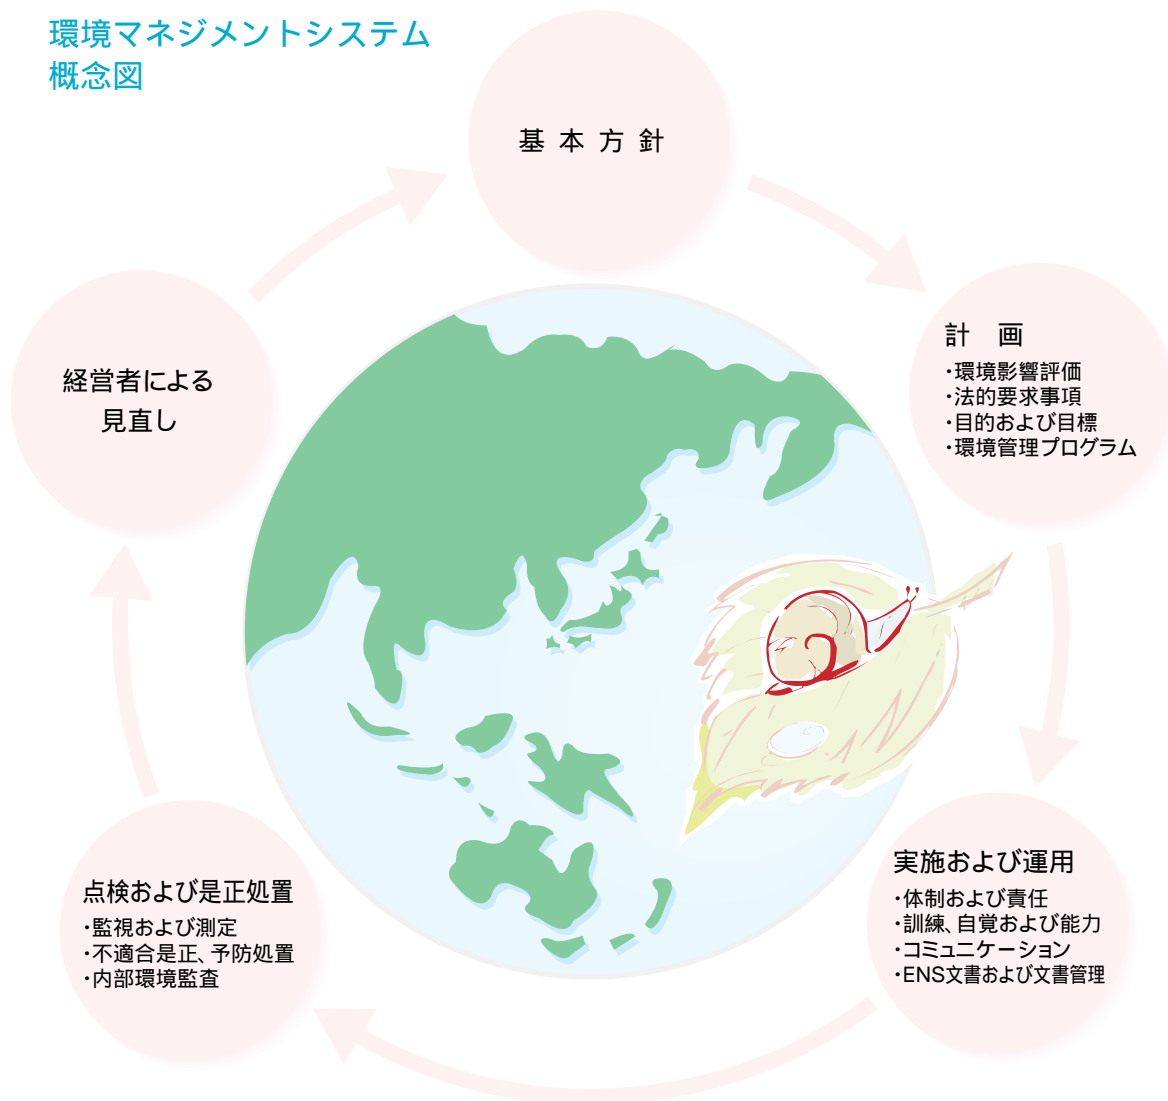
環境マネジメントシステム
概念図

基本方針

計　画
・環境影響評価
・法的要求事項
・目的および目標
・環境管理プログラム

実施および運用
・体制および責任
・訓練、自覚および能力
・コミュニケーション
・ENS文書および文書管理

点検および是正処置
・監視および測定
・不適合是正、予防処置
・内部環境監査

経営者による
見直し